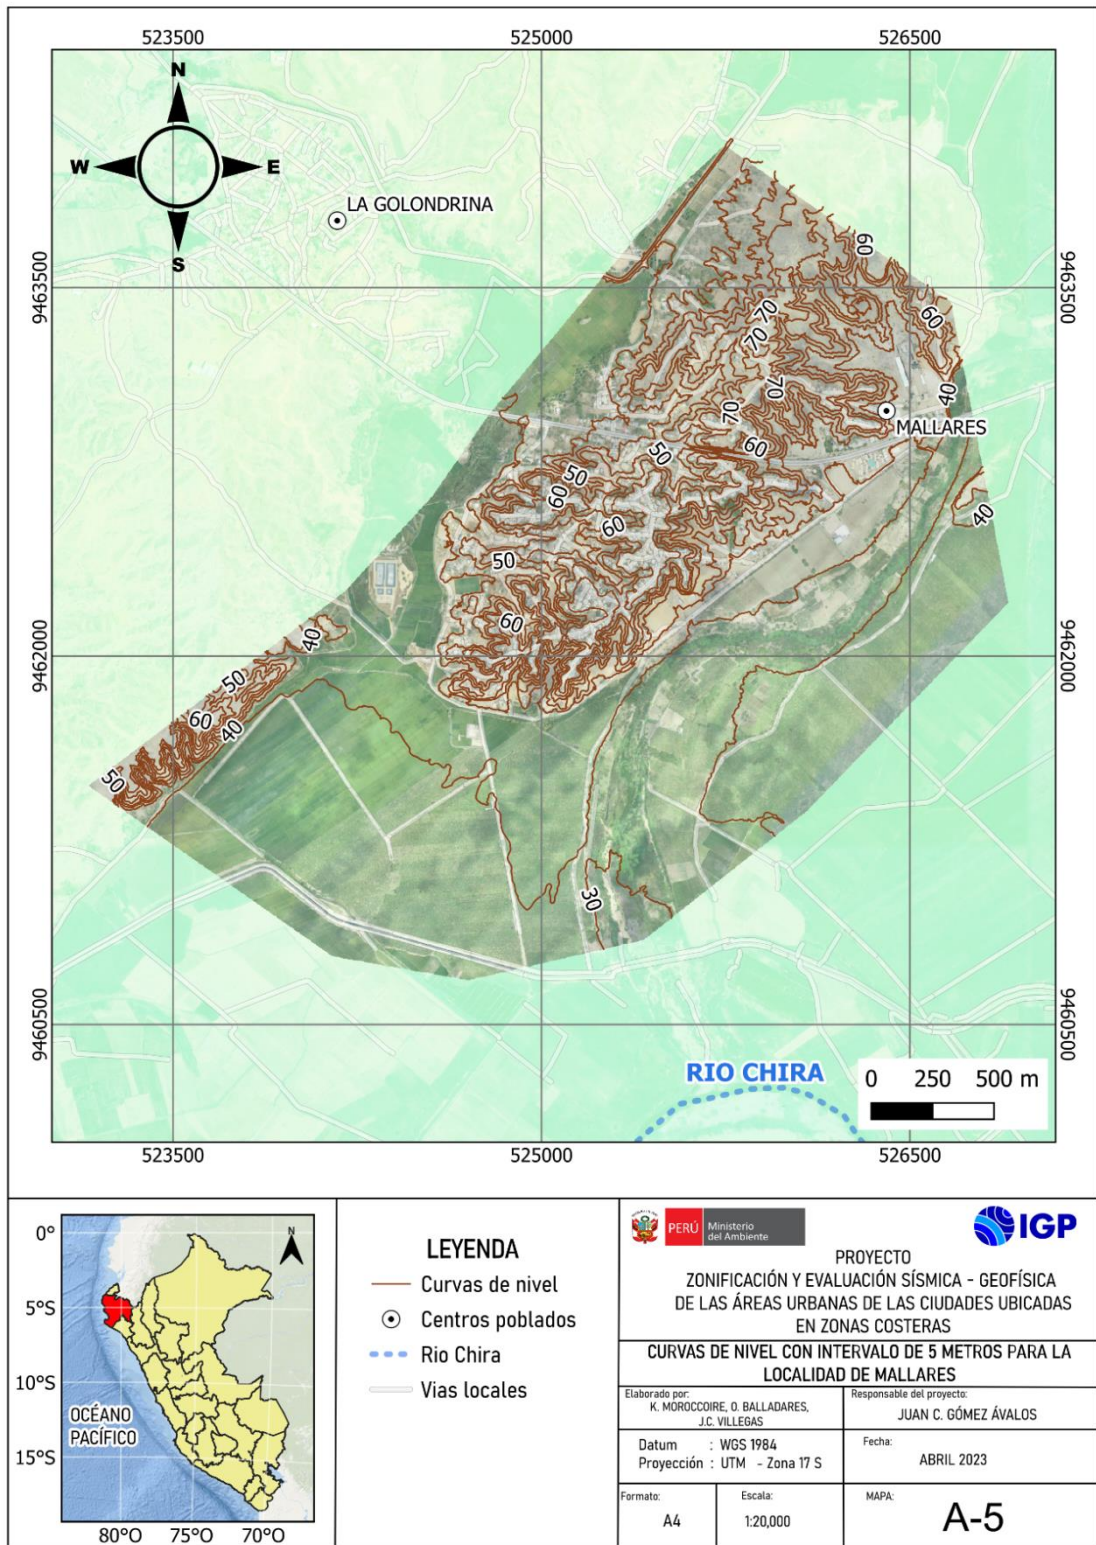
523500 525000 526500

N
W E
S

LA GOLONDRINA

9463500 9463500

60
70
70
60
70
70
40
MALLARES
50
60
50
60
60
40
50
60
50
40
60
50
60
40
50
30

9462000 9462000

9460500 9460500

RIO CHIRA

0 250 500 m

523500 525000 526500

0°
5°S
10°S
15°S
OCÉANO PACÍFICO
80°O 75°O 70°O
N

LEYENDA
Curvas de nivel
Centros poblados
Rio Chira
Vias locales

PERÚ Ministerio del Ambiente
IGP

PROYECTO
ZONIFICACIÓN Y EVALUACIÓN SÍSMICA - GEOFÍSICA DE LAS ÁREAS URBANAS DE LAS CIUDADES UBICADAS EN ZONAS COSTERAS

CURVAS DE NIVEL CON INTERVALO DE 5 METROS PARA LA LOCALIDAD DE MALLARES

| Elaborado por: K. MOROCCOIRE, O. BALLADARES, J.C. VILLEGAS | | Responsable del proyecto: JUAN C. GÓMEZ ÁVALOS |
|---|---|---|
| Datum : WGS 1984 Proyección : UTM - Zona 17 S | | Fecha: ABRIL 2023 |
| Formato: A4 | Escala: 1:20,000 | MAPA: A-5 |